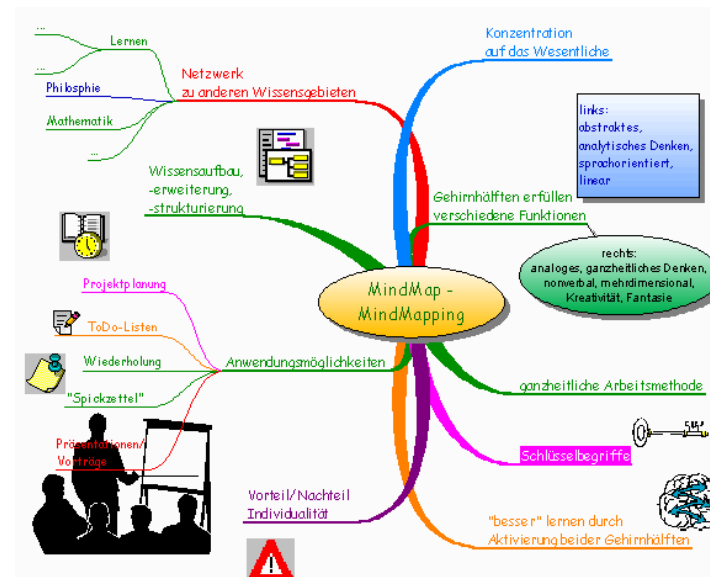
MindMap -
MindMapping

Netzwerk
zu anderen Wissensgebieten

...

Lernen

...

Philosphie

Mathematik

...

Konzentration
auf das Wesentliche

links:
abstraktes,
analytisches Denken,
sprachorientiert,
linear

Wissensaufbau,
-erweiterung,
-strukturierung

Gehirnhälften erfüllen
verschiedene Funktionen

rechts:
analoges, ganzheitliches Denken,
nonverbal, mehrdimensional,
Kreativität, Fantasie

Projektplanung

ToDo-Listen

Wiederholung

"Spickzettel"

Präsentationen/
Vorträge

Anwendungsmöglichkeiten

ganzheitliche Arbeitsmethode

Schlüsselbegriffe

Vorteil/Nachteil
Individualität

"besser" lernen durch
Aktivierung beider Gehirnhälften